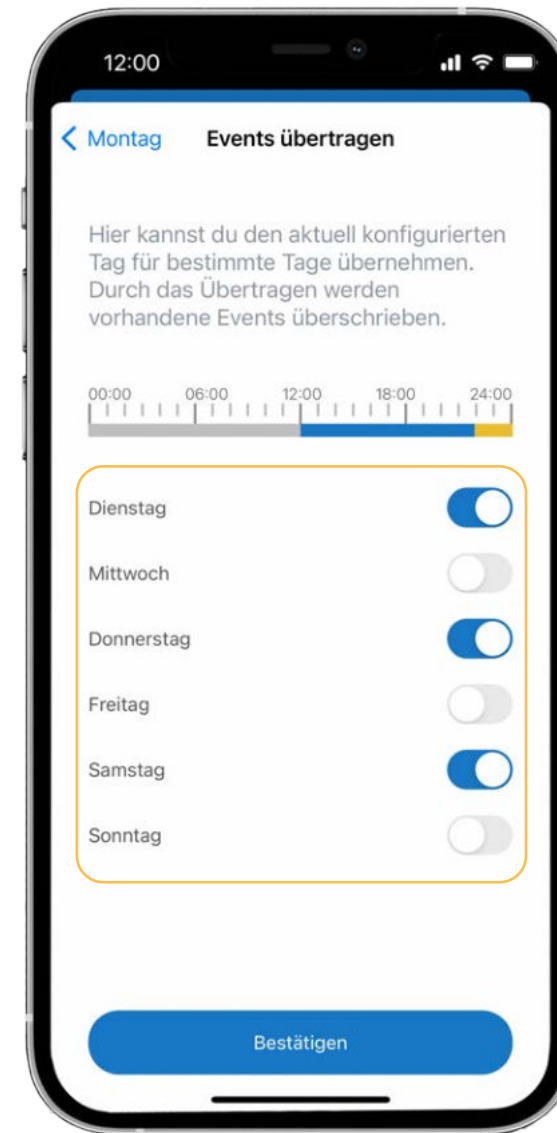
12:00

Montag Events übertragen

Hier kannst du den aktuell konfigurierten Tag für bestimmte Tage übernehmen. Durch das Übertragen werden vorhandene Events überschrieben.

00:00 06:00 12:00 18:00 24:00

Dienstag

Mittwoch

Donnerstag

Freitag

Samstag

Sonntag

Bestätigen